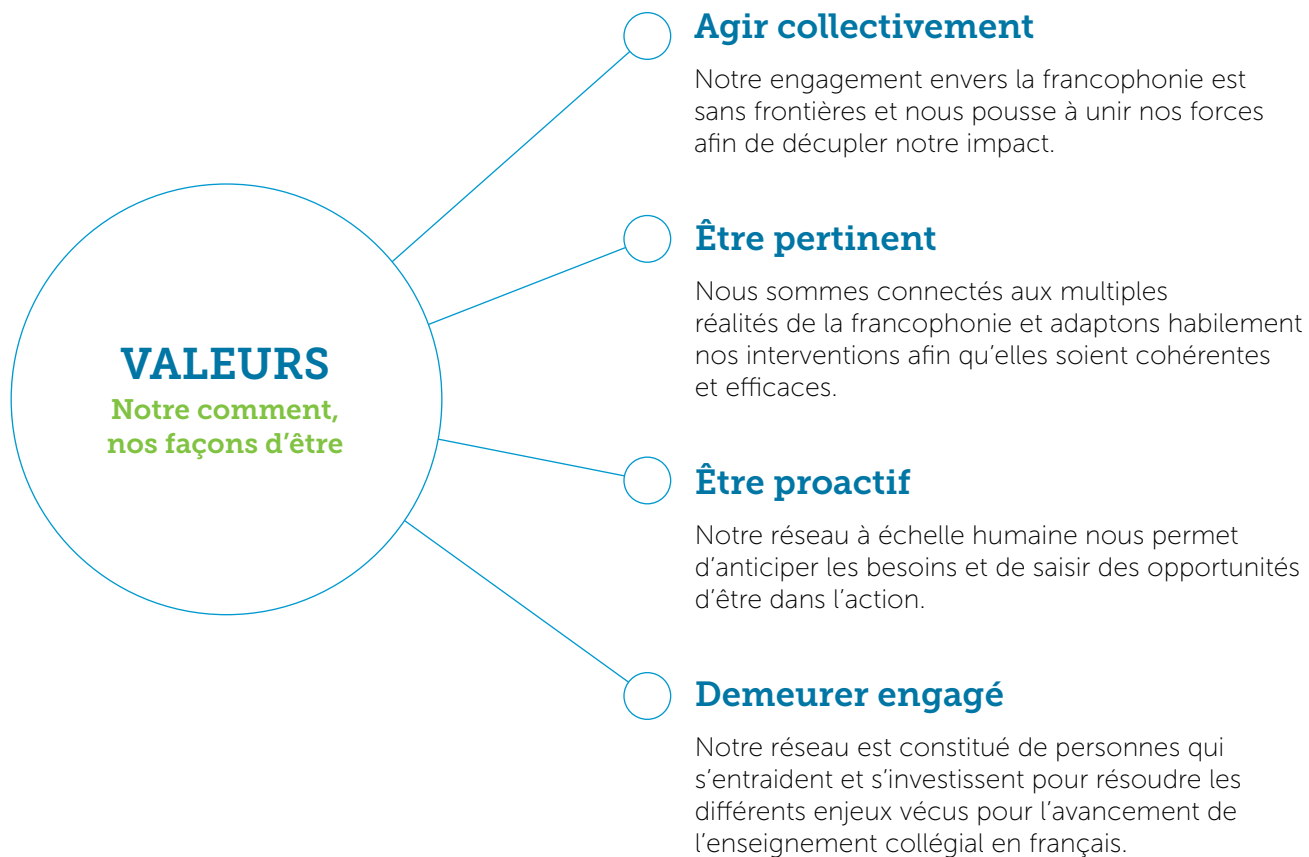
VALEURS
Notre comment, nos façons d'être

Agir collectivement

Notre engagement envers la francophonie est sans frontières et nous pousse à unir nos forces afin de décupler notre impact.

Être pertinent

Nous sommes connectés aux multiples réalités de la francophonie et adaptons habilement nos interventions afin qu'elles soient cohérentes et efficaces.

Être proactif

Notre réseau à échelle humaine nous permet d'anticiper les besoins et de saisir des opportunités d'être dans l'action.

Demeurer engagé

Notre réseau est constitué de personnes qui s'entraident et s'investissent pour résoudre les différents enjeux vécus pour l'avancement de l'enseignement collégial en français.